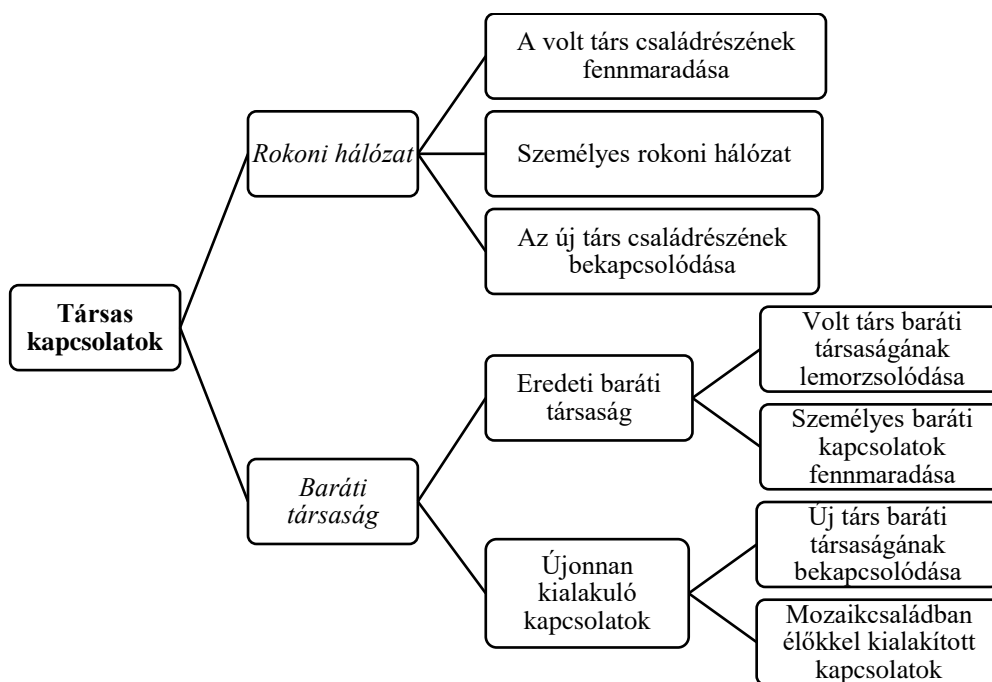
Társas kapcsolatok

Rokoni hálózat

A volt társ családrészének fennmaradása

Személyes rokoni hálózat

Az új társ családrészének bekapcsolódása

Baráti társaság

Eredeti baráti társaság

Volt társ baráti társaságának lemorzsolódása

Személyes baráti kapcsolatok fennmaradása

Újonnan kialakuló kapcsolatok

Új társ baráti társaságának bekapcsolódása

Mozaikcsaládban élőkkel kialakított kapcsolatok